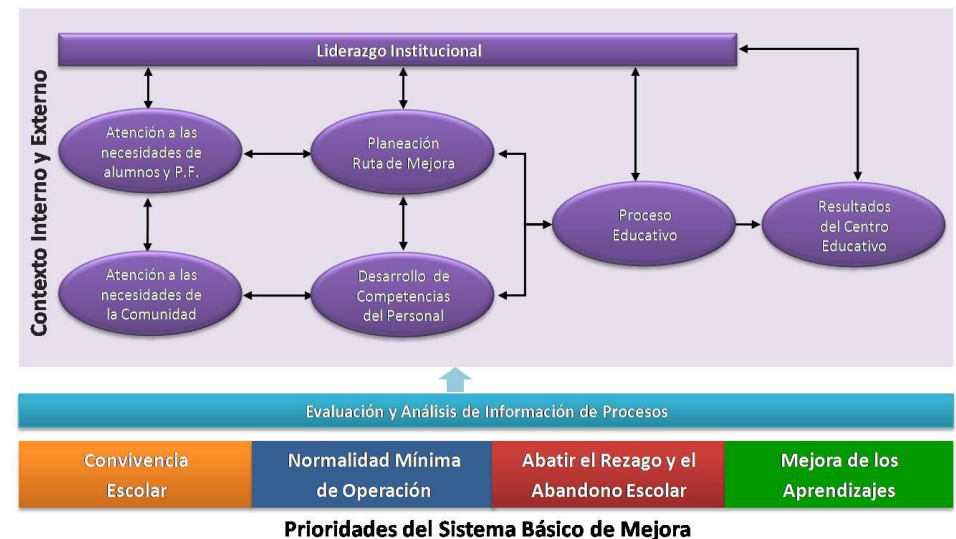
Contexto Interno y Externo

Liderazgo Institucional

Atención a las necesidades de alumnos y P.F.

Planeación Ruta de Mejora

Atención a las necesidades de la Comunidad

Desarrollo de Competencias del Personal

Proceso Educativo

Resultados del Centro Educativo

Evaluación y Análisis de Información de Procesos

Convivencia Escolar

Normalidad Mínima de Operación

Abatir el Rezago y el Abandono Escolar

Mejora de los Aprendizajes

Prioridades del Sistema Básico de Mejora